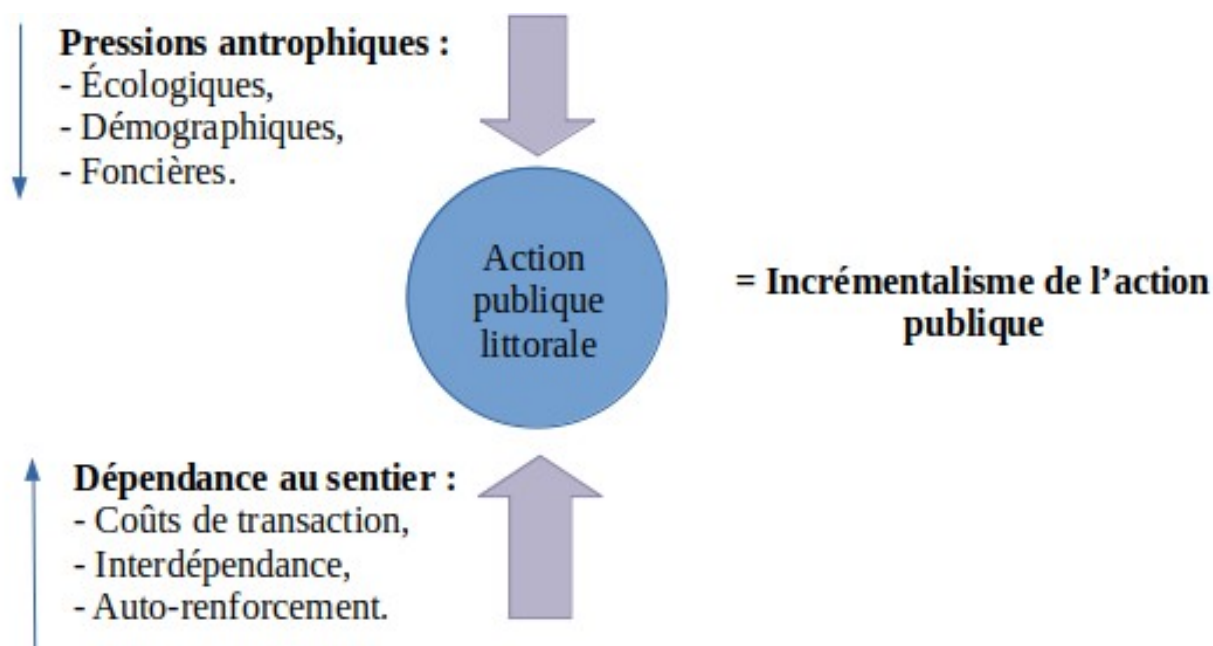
**Pressions antrophiques :**
- Écologiques,
- Démographiques,
- Foncières.

Action publique littorale

**= Incrémentalisme de l'action publique**

**Dépendance au sentier :**
- Coûts de transaction,
- Interdépendance,
- Auto-renforcement.